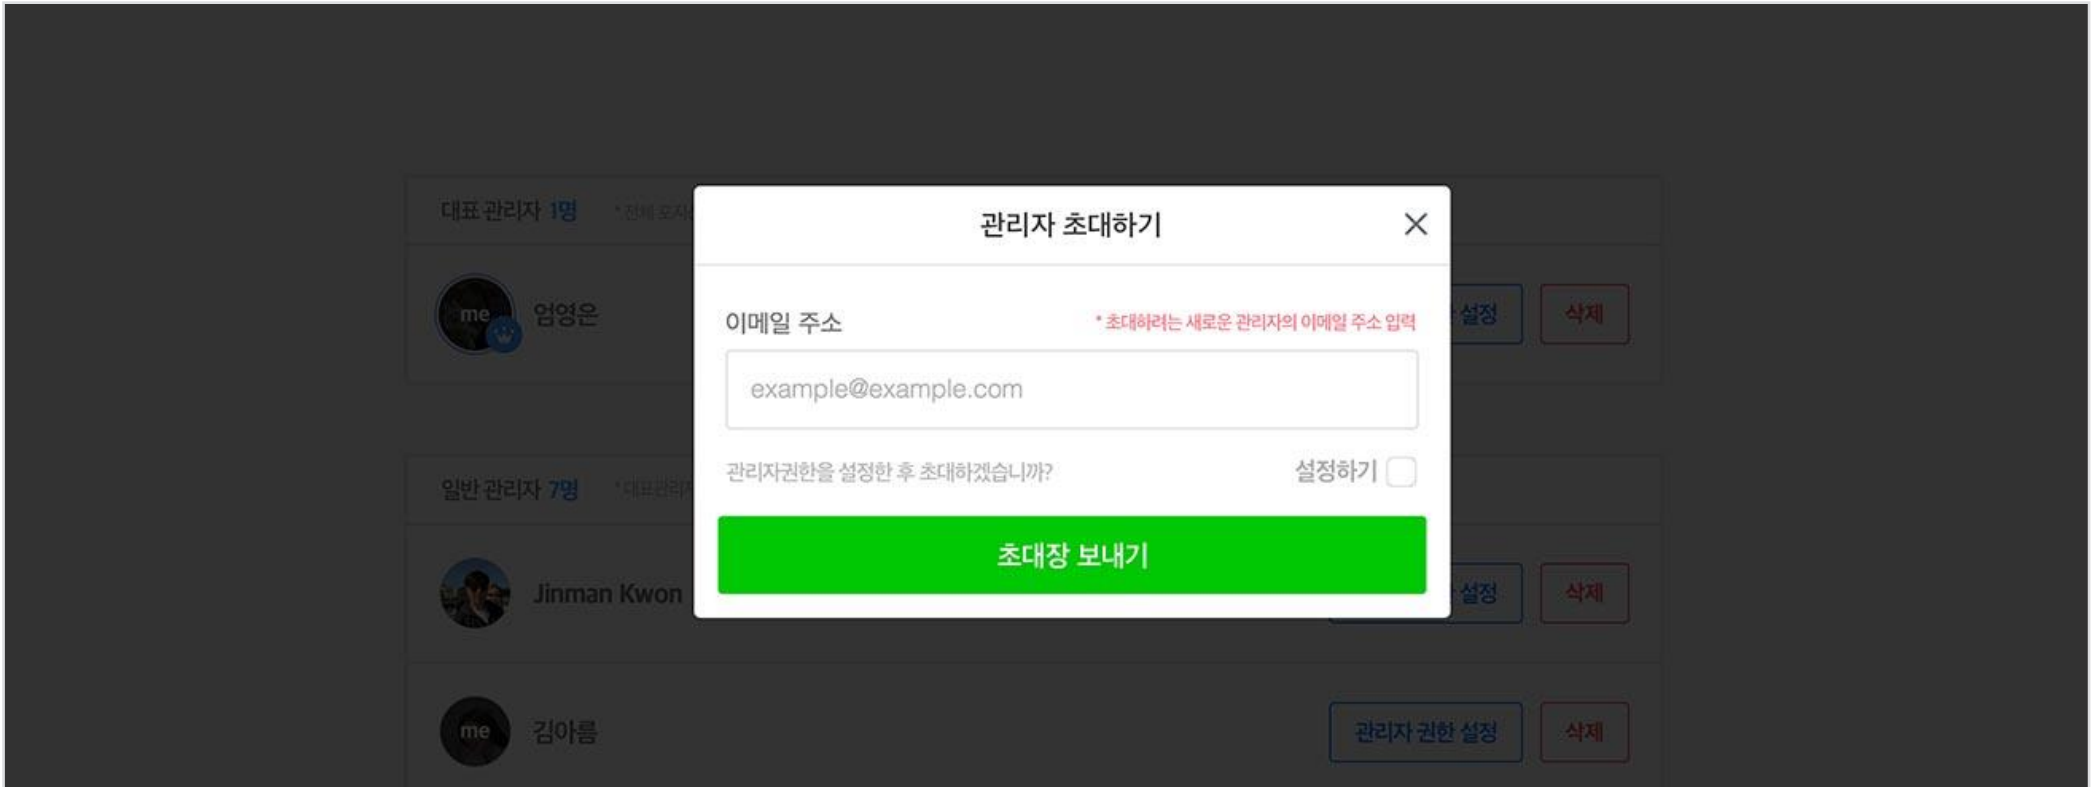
대표 관리자 1명 * 전체 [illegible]

me 엄영은

설정 삭제

관리자 초대하기

이메일 주소 * 초대하려는 새로운 관리자의 이메일 주소 입력

example@example.com

관리자권한을 설정한 후 초대하겠습니까? 설정하기

초대장 보내기

일반 관리자 7명 * 대표관리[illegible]

Jinman Kwon

설정 삭제

me 김아름

관리자 권한 설정 삭제